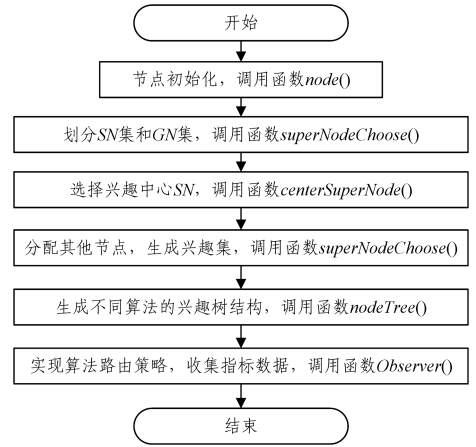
开始

节点初始化，调用函数node()

划分SN集和GN集，调用函数superNodeChoose()

选择兴趣中心SN，调用函数centerSuperNode()

分配其他节点，生成兴趣集，调用函数superNodeChoose()

生成不同算法的兴趣树结构，调用函数nodeTree()

实现算法路由策略，收集指标数据，调用函数Observer()

结束